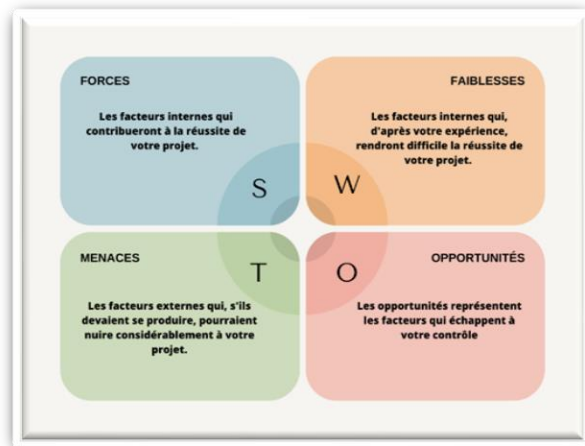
FORCES

Les facteurs internes qui contribueront à la réussite de votre projet.

FAIBLESSES

Les facteurs internes qui, d'après votre expérience, rendront difficile la réussite de votre projet.

S

W

T

O

MENACES

Les facteurs externes qui, s'ils devaient se produire, pourraient nuire considérablement à votre projet.

OPPORTUNITÉS

Les opportunités représentent les facteurs qui échappent à votre contrôle